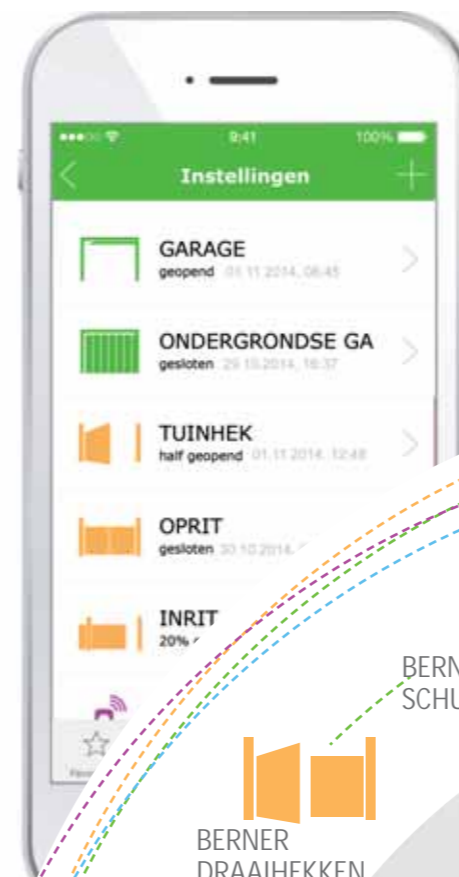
9:41

100%

Instellingen

GARAGE
geopend 01.11.2014, 08:45

ONDERGRONDSE GA
gesloten 29.10.2014, 16:37

TUINHEK
half geopend 01.11.2014, 12:48

OPRIT
gesloten 30.10.2014, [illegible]

INRIT
20% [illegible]

BERN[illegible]
SCHU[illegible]

BERNER
DRAAIHEKKEN